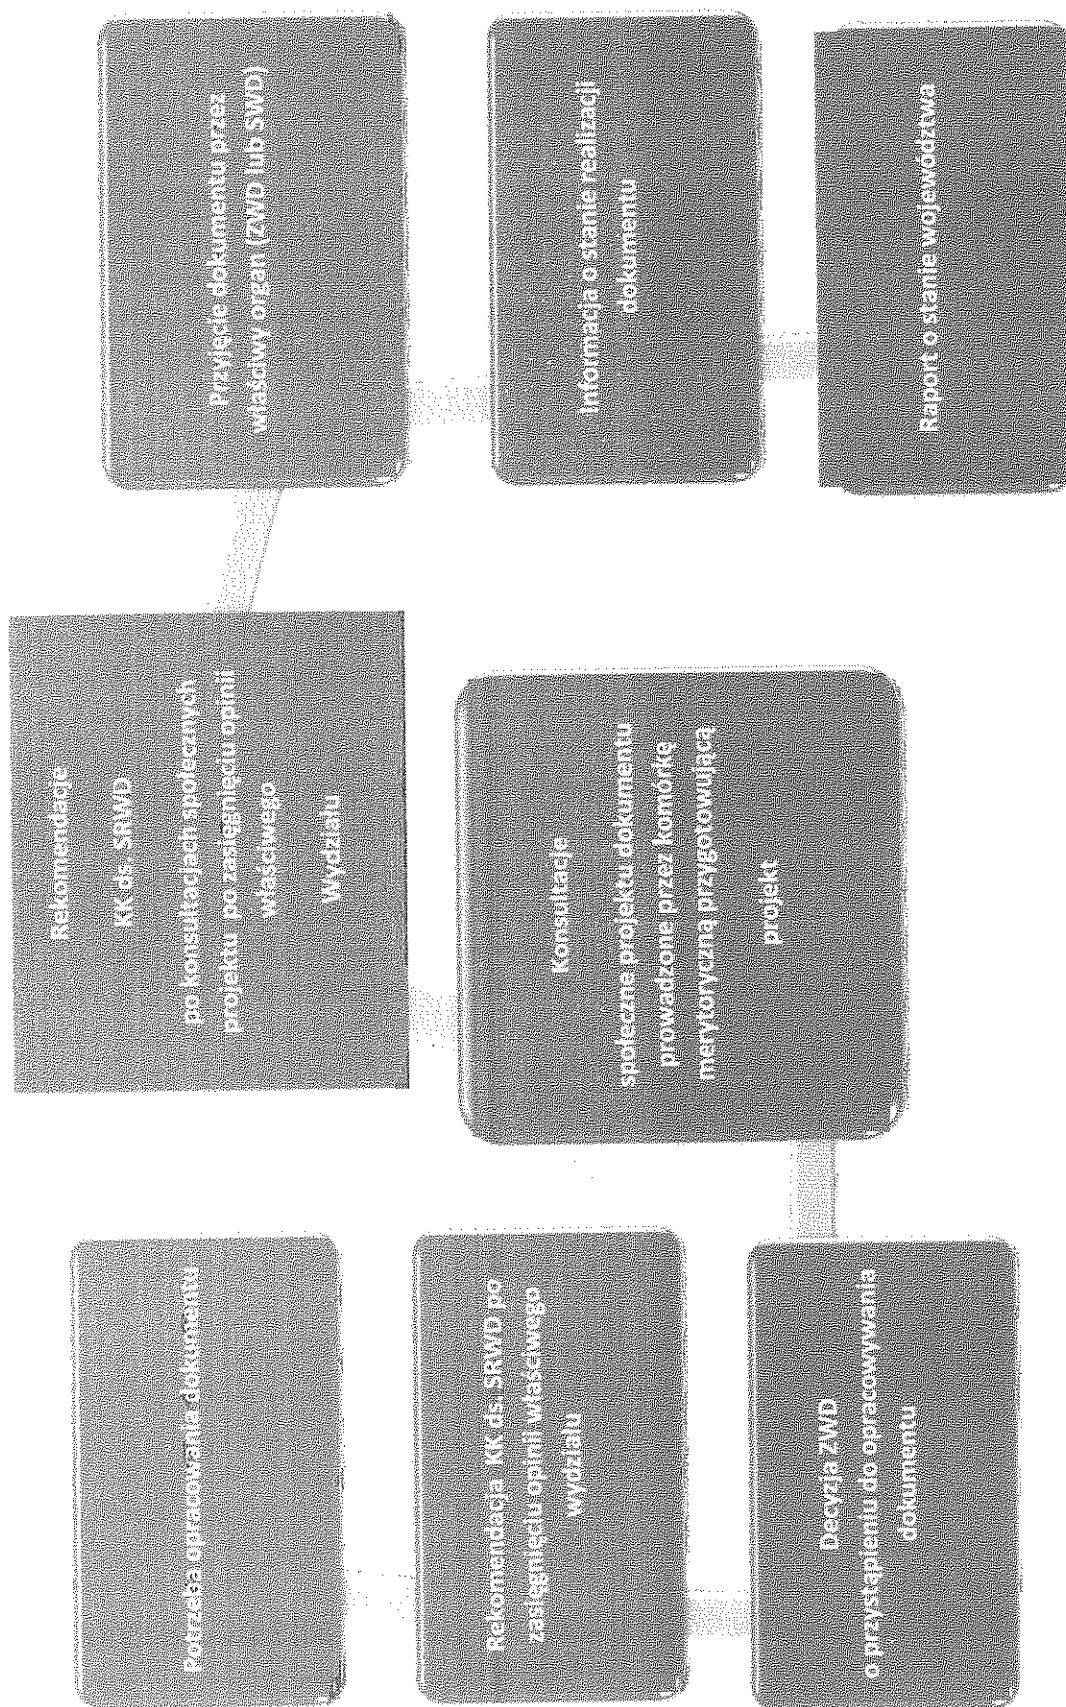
Potrzeba opracowania dokumentu

Rekomendacja KK ds. SRWD po zasięgnięciu opinii właściwego wydziału

Decyzja ZWD o przystąpieniu do opracowywania dokumentu

Konsultacje społeczne projektu dokumentu prowadzone przez komórkę merytoryczną przygotowującą projekt

Rekomendacje KK ds. SRWD po konsultacjach społecznych projektu po zasięgnięciu opinii właściwego Wydziału

Przyjęcie dokumentu przez właściwy organ (ZWD lub SWD)

Informacja o stanie realizacji dokumentu

Raport o stanie województwa